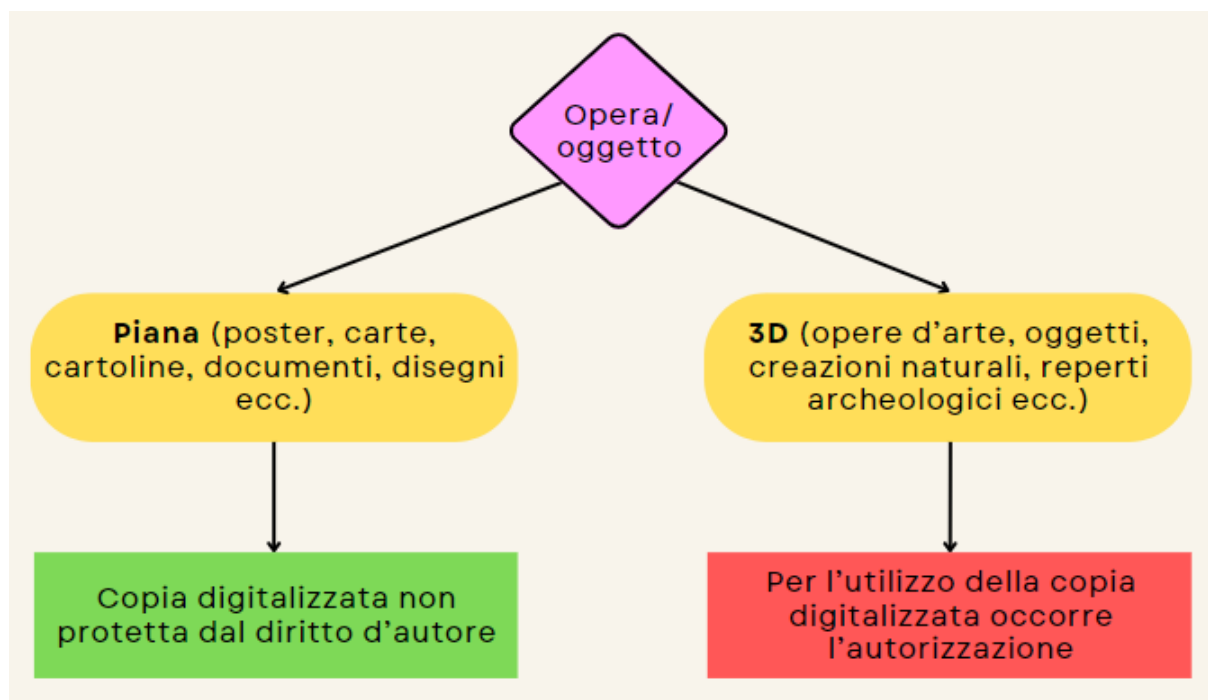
Opera/
oggetto

**Piana** (poster, carte, cartoline, documenti, disegni ecc.)

**3D** (opere d’arte, oggetti, creazioni naturali, reperti archeologici ecc.)

Copia digitalizzata non protetta dal diritto d’autore

Per l’utilizzo della copia digitalizzata occorre l’autorizzazione